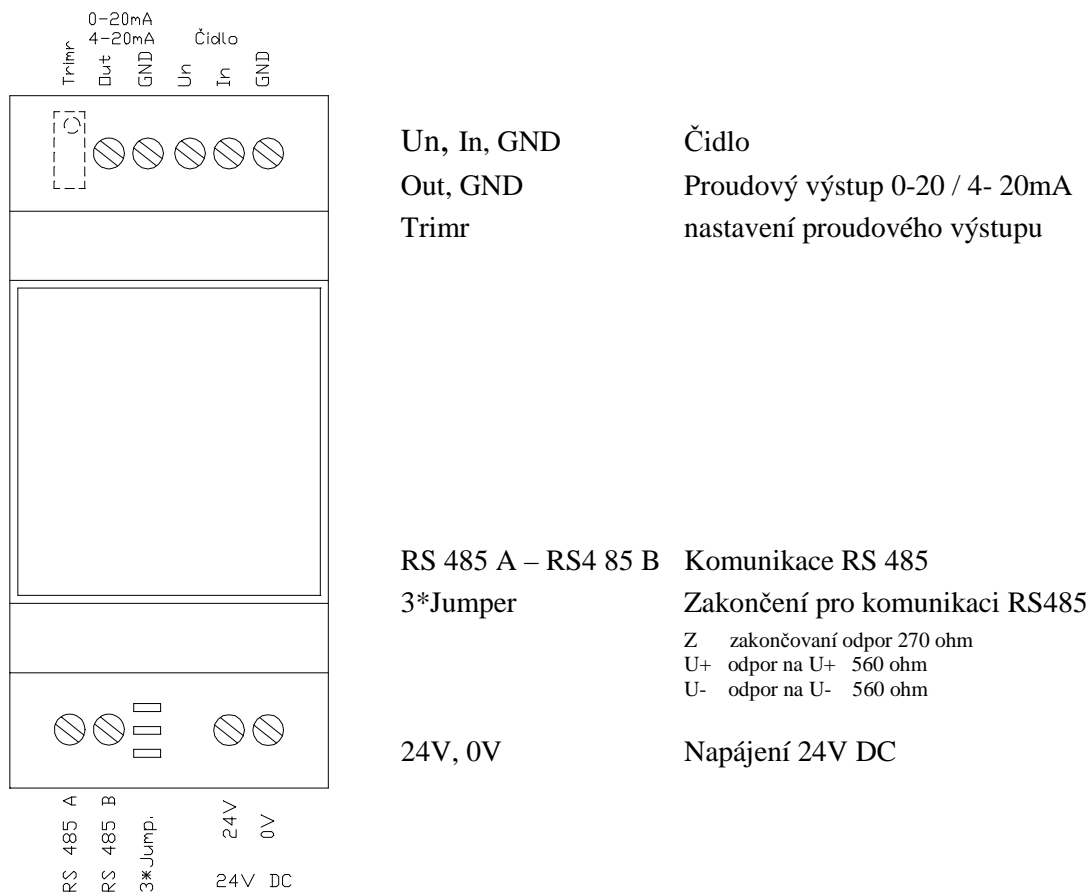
0-20mA
4-20mA
Trimr Out GND
Čidlo
Un In GND

| | |
|---|---|
| Un, In, GND | Čidlo |
| Out, GND | Proudový výstup 0-20 / 4- 20mA |
| Trimr | nastavení proudového výstupu |

| | |
|---|---|
| RS 485 A – RS4 85 B | Komunikace RS 485 |
| 3*Jumper | Zakončení pro komunikaci RS485 |

Z zakončovaní odpor 270 ohm
U+ odpor na U+ 560 ohm
U- odpor na U- 560 ohm

| | |
|---|---|
| 24V, 0V | Napájení 24V DC |

RS 485 A
RS 485 B
3*Jump.
24V
0V
24V DC